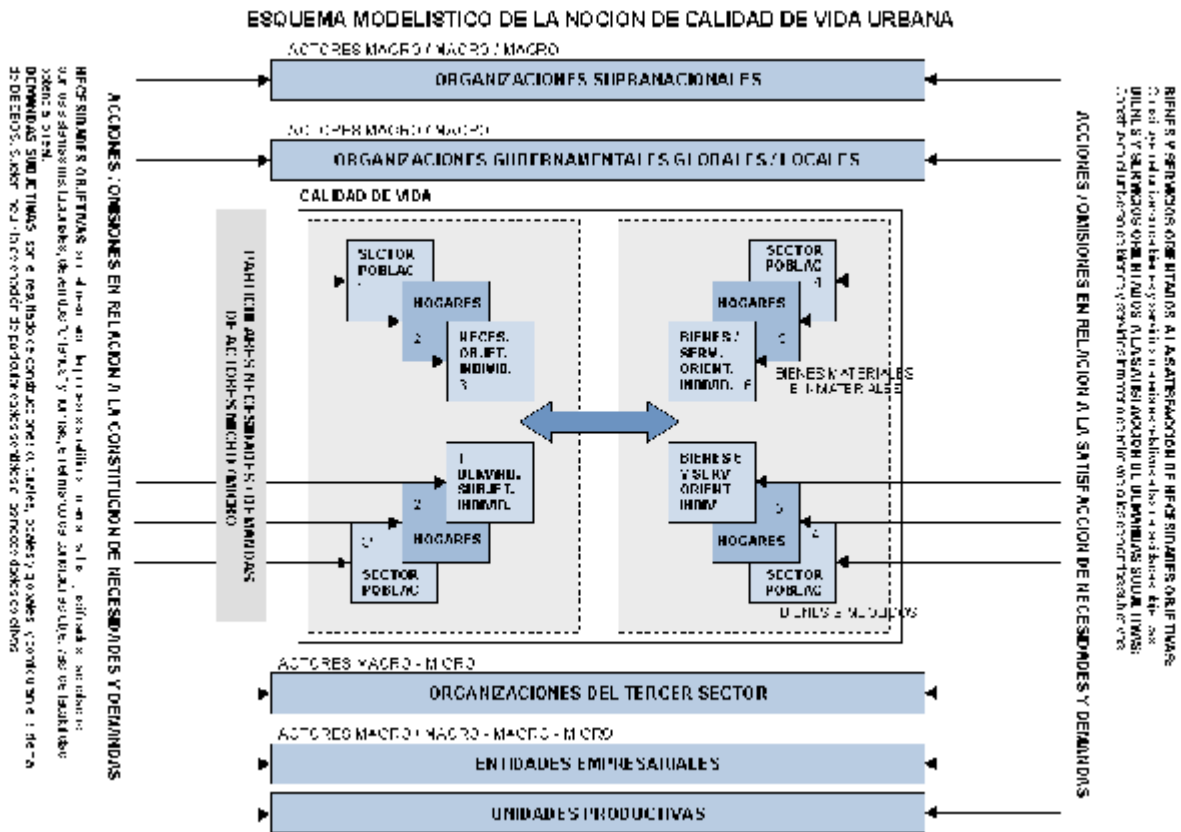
ESQUEMA MODELISTICO DE LA NOCION DE CALIDAD DE VIDA URBANA

ACTORES MACRO / MACRO / MACRO
ORGANIZACIONES SUPRANACIONALES

ACTORES MACRO / MACRO
ORGANIZACIONES GUBERNAMENTALES GLOBALES / LOCALES

CALIDAD DE VIDA

PARTICIPACION EN NECESIDADES Y DEMANDAS DE ACTORES MICRO / MICRO

SECTOR POBLAC. 1
HOGARES 2
NECES. OBJET. INDIVID. 3

SECTOR POBLAC. 4
HOGARES 5
BIENES / SERV. ORIENT. INDIVID. 6
BIENES MATERIALES E INMATERIALES

NECES. SUBJET. INDIVID. 1
HOGARES 2
SECTOR POBLAC. 3

BIENES Y SERV. ORIENT. INDIV.
HOGARES 5
SECTOR POBLAC. 4
BIENES Y SERVICIOS

ACTORES MACRO - MICRO
ORGANIZACIONES DEL TERCER SECTOR

ACTORES MACRO / MACRO - MACRO - MICRO
ENTIDADES EMPRESARIALES

UNIDADES PRODUCTIVAS

ACCIONES / OMISIONES EN RELACION A LA CONSTITUCION DE NECESIDADES Y DEMANDAS

NECESIDADES OBJETIVAS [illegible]
DEMANDAS SUBJETIVAS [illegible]

ACCIONES / OMISIONES EN RELACION A LA SATISFACCION DE NECESIDADES Y DEMANDAS

BIENES Y SERVICIOS ORIENTADOS A LA SATISFACCION DE NECESIDADES OBJETIVAS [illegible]
BIENES Y SERVICIOS ORIENTADOS A LA SATISFACCION DE DEMANDAS SUBJETIVAS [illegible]